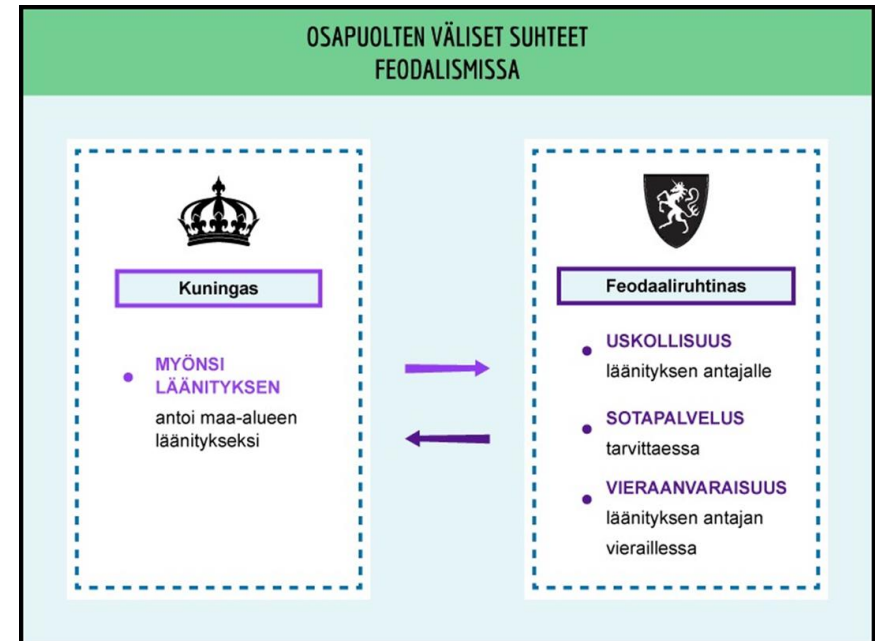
OSAPUOLTEN VÄLISET SUHTEET FEODALISMISSA

Kuningas

- MYÖNSI LÄÄNITYKSEN
antoi maa-alueen läänitykseksi

Feodaaliruhtinas

- USKOLLISUUS
läänityksen antajalle
- SOTAPALVELUS
tarvittaessa
- VIERAANVARAISUUS
läänityksen antajan vieraillessa